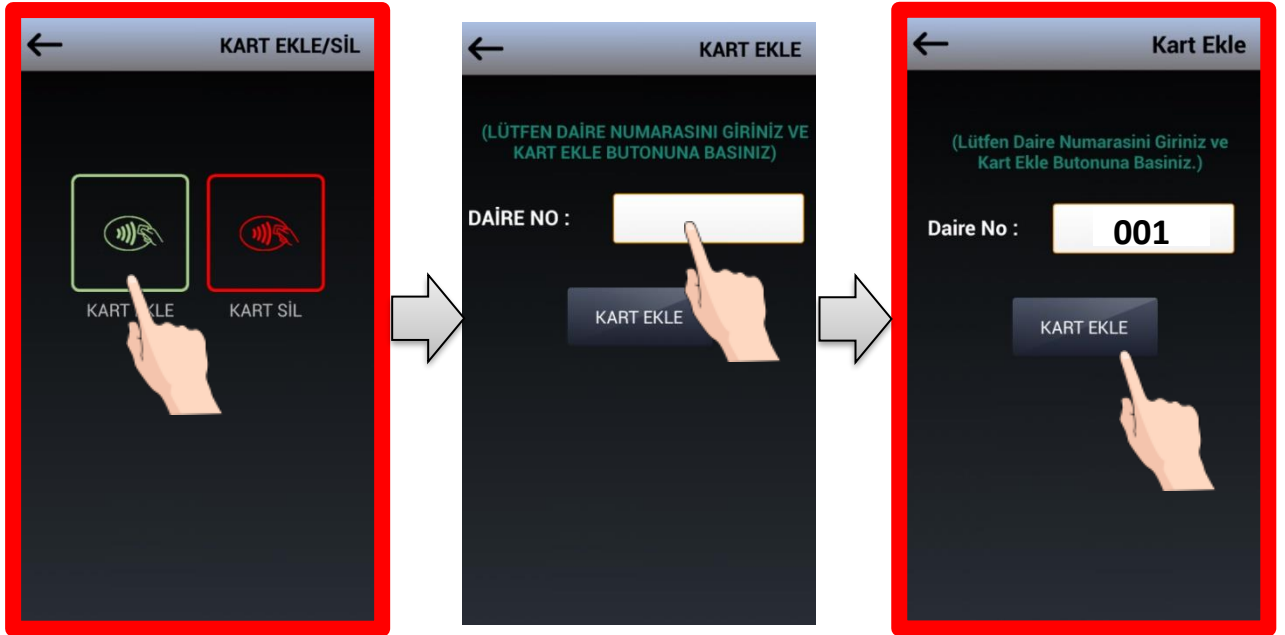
KART EKLE/SİL

KART EKLE

KART SİL

KART EKLE

(LÜTFEN DAİRE NUMARASINI GİRİNİZ VE KART EKLE BUTONUNA BASINIZ)

DAİRE NO :

KART EKLE

Kart Ekle

(Lütfen Daire Numarasini Giriniz ve Kart Ekle Butonuna Basiniz.)

Daire No :

001

KART EKLE